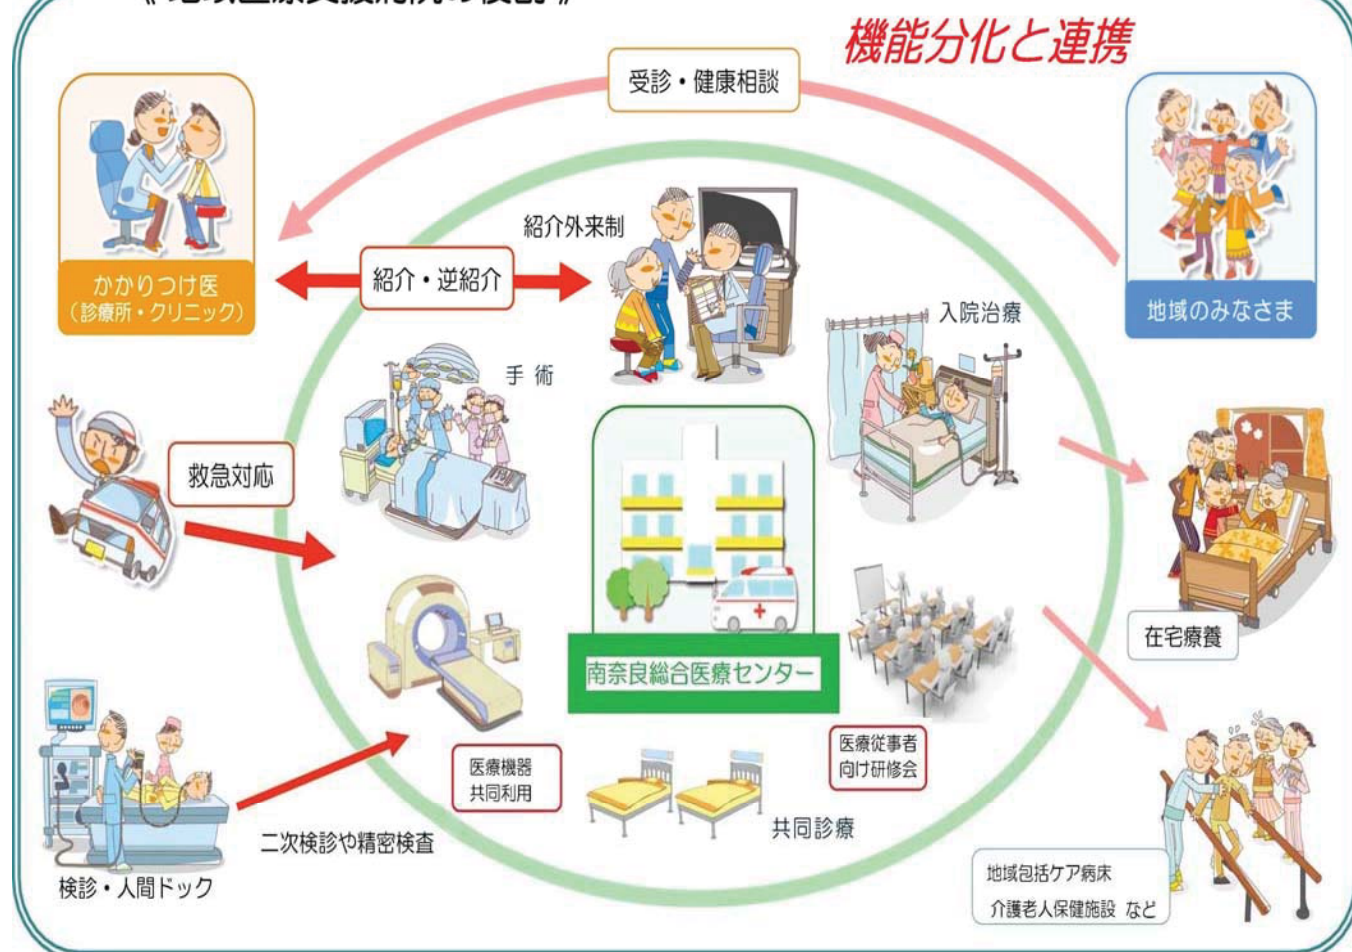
《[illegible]》

機能分化と連携

受診・健康相談

かかりつけ医
(診療所・クリニック)

地域のみなさま

紹介外来制

紹介・逆紹介

入院治療

手術

救急対応

南奈良総合医療センター

在宅療養

医療機器
共同利用

医療従事者
向け研修会

共同診療

二次検診や精密検査

検診・人間ドック

地域包括ケア病床
介護老人保健施設 など